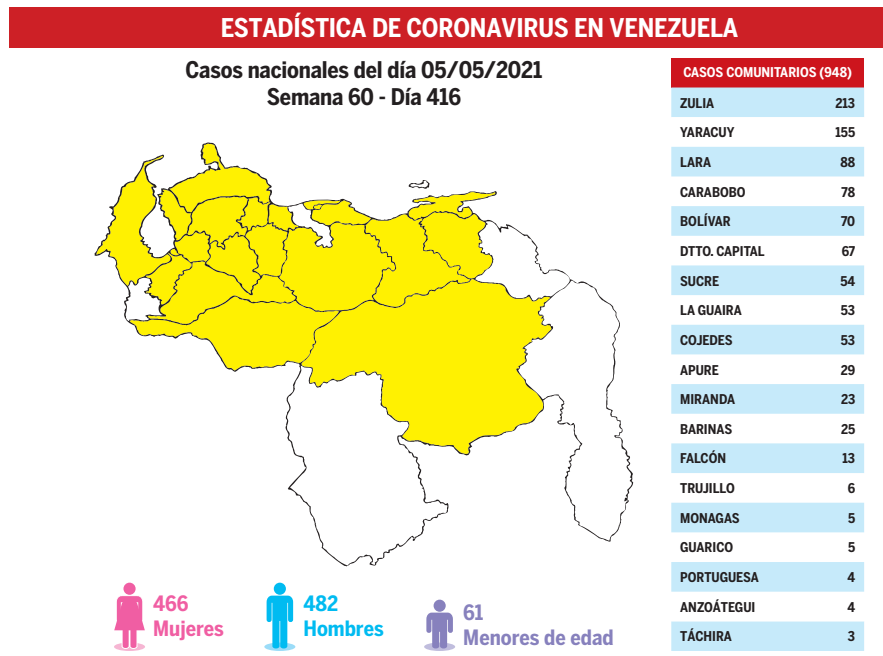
ESTADÍSTICA DE CORONAVIRUS EN VENEZUELA

Casos nacionales del día 05/05/2021
Semana 60 - Día 416

| CASOS COMUNITARIOS (948) | |
|---|---|
| ZULIA | 213 |
| YARACUY | 155 |
| LARA | 88 |
| CARABOBO | 78 |
| BOLÍVAR | 70 |
| DTTO. CAPITAL | 67 |
| SUCRE | 54 |
| LA GUAIRA | 53 |
| COJEDES | 53 |
| APURE | 29 |
| MIRANDA | 23 |
| BARINAS | 25 |
| FALCÓN | 13 |
| TRUJILLO | 6 |
| MONAGAS | 5 |
| GUARICO | 5 |
| PORTUGUESA | 4 |
| ANZOÁTEGUI | 4 |
| TÁCHIRA | 3 |

466 Mujeres

482 Hombres

61 Menores de edad